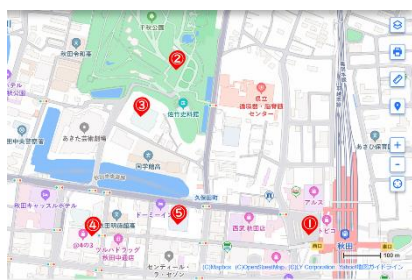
千秋公園
秋田八幡宮
2
3
県立
循環器・脳脊髄
センター
佐竹史料館
あきた芸術劇場
中央公園
久保田町
アルス
フォンテ
西武 秋田店
4
1
5
ドーミーイン
秋田キャッスルホテル
秋田
西口
セーシー
サンドラッグ
センティール・
ザ・セゾン
中通
100 m
(C)Mapbox (C)OpenStreetMap (C)LY Corporation Yahoo!地図ガイドライン